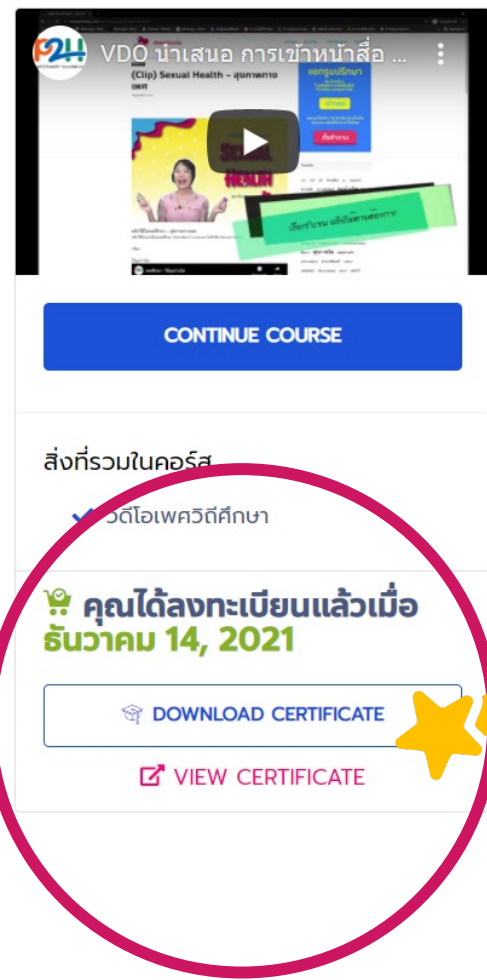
VDO นำเสนอ การเข้าหน้าสื่อ ...

(Clip) Sexual Health – สุขภาพทางเพศ

CONTINUE COURSE

สิ่งที่รวมในคอร์ส

วีดีโอเพศวิถีศึกษา

คุณได้ลงทะเบียนแล้วเมื่อ ธันวาคม 14, 2021

DOWNLOAD CERTIFICATE

VIEW CERTIFICATE